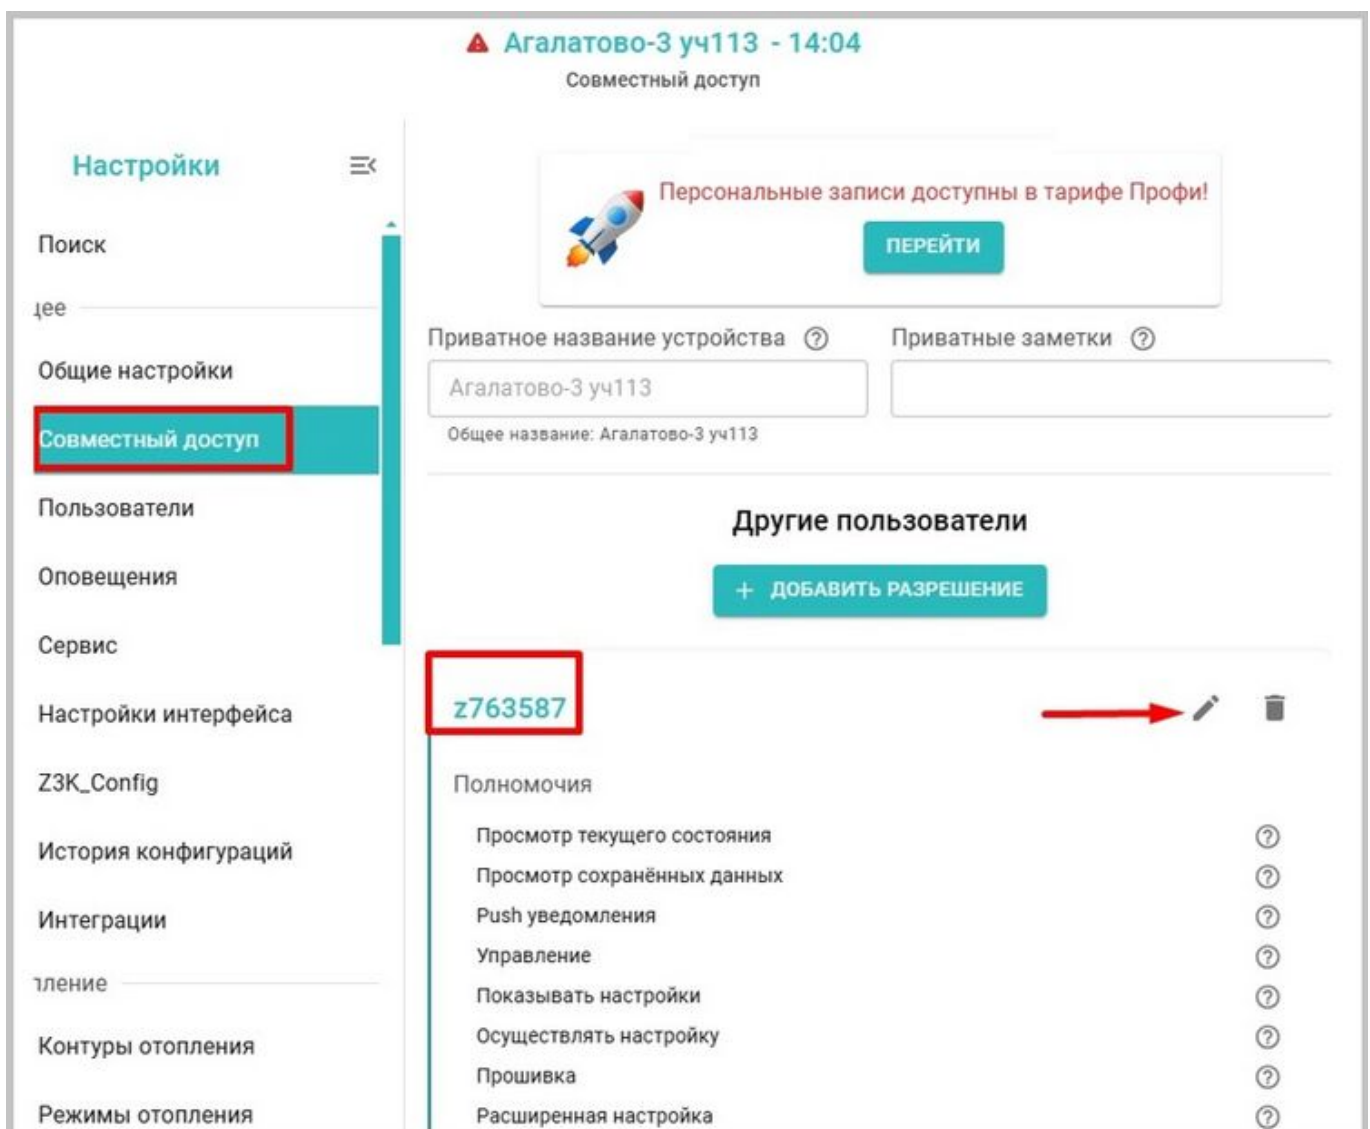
Агалатово-3 уч113 - 14:04
Совместный доступ

Настройки

Поиск

щее

Общие настройки

Совместный доступ

Пользователи

Оповещения

Сервис

Настройки интерфейса

Z3K_Config

История конфигураций

Интеграции

тление

Контуры отопления

Режимы отопления

Персональные записи доступны в тарифе Профи!

ПЕРЕЙТИ

Приватное название устройства ⓘ

Агалатово-3 уч113

Общее название: Агалатово-3 уч113

Приватные заметки ⓘ

Другие пользователи

+ ДОБАВИТЬ РАЗРЕШЕНИЕ

z763587

Полномочия

Просмотр текущего состояния ⓘ
Просмотр сохранённых данных ⓘ
Push уведомления ⓘ
Управление ⓘ
Показывать настройки ⓘ
Осуществлять настройку ⓘ
Прошивка ⓘ
Расширенная настройка ⓘ